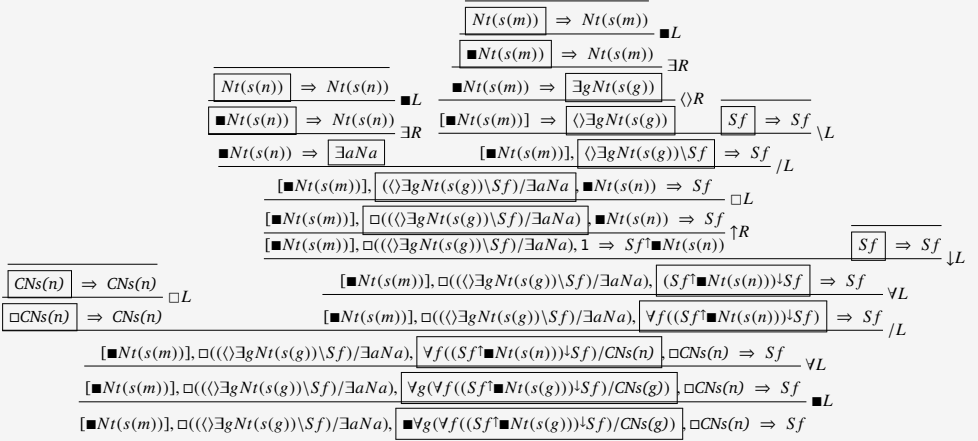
$Nt(s(m)) \Rightarrow Nt(s(m))$

$\blacksquare Nt(s(m)) \Rightarrow Nt(s(m))$ $\blacksquare L$

$\blacksquare Nt(s(m)) \Rightarrow \exists g Nt(s(g))$ $\exists R$

$Nt(s(n)) \Rightarrow Nt(s(n))$

$\blacksquare Nt(s(n)) \Rightarrow Nt(s(n))$ $\blacksquare L$

$[\blacksquare Nt(s(m))] \Rightarrow \langle\rangle \exists g Nt(s(g))$ $\langle\rangle R$

$Sf \Rightarrow Sf$

$\blacksquare Nt(s(n)) \Rightarrow \exists a Na$ $\exists R$

$[\blacksquare Nt(s(m))], \langle\rangle \exists g Nt(s(g)) \backslash Sf \Rightarrow Sf$ $\backslash L$

$[\blacksquare Nt(s(m))], ((\langle\rangle \exists g Nt(s(g)) \backslash Sf)/\exists a Na, \blacksquare Nt(s(n)) \Rightarrow Sf$ $/L$

$[\blacksquare Nt(s(m))], \Box((\langle\rangle \exists g Nt(s(g)) \backslash Sf)/\exists a Na), \blacksquare Nt(s(n)) \Rightarrow Sf$ $\Box L$

$[\blacksquare Nt(s(m))], \Box((\langle\rangle \exists g Nt(s(g)) \backslash Sf)/\exists a Na), 1 \Rightarrow Sf{\uparrow}\blacksquare Nt(s(n))$ $\uparrow R$

$Sf \Rightarrow Sf$

$CNs(n) \Rightarrow CNs(n)$

$\Box CNs(n) \Rightarrow CNs(n)$ $\Box L$

$[\blacksquare Nt(s(m))], \Box((\langle\rangle \exists g Nt(s(g)) \backslash Sf)/\exists a Na), (Sf{\uparrow}\blacksquare Nt(s(n))){\downarrow}Sf \Rightarrow Sf$ $\downarrow L$

$[\blacksquare Nt(s(m))], \Box((\langle\rangle \exists g Nt(s(g)) \backslash Sf)/\exists a Na), \forall f((Sf{\uparrow}\blacksquare Nt(s(n))){\downarrow}Sf) \Rightarrow Sf$ $\forall L$

$[\blacksquare Nt(s(m))], \Box((\langle\rangle \exists g Nt(s(g)) \backslash Sf)/\exists a Na), \forall f((Sf{\uparrow}\blacksquare Nt(s(n))){\downarrow}Sf)/CNs(n), \Box CNs(n) \Rightarrow Sf$ $/L$

$[\blacksquare Nt(s(m))], \Box((\langle\rangle \exists g Nt(s(g)) \backslash Sf)/\exists a Na), \forall g(\forall f((Sf{\uparrow}\blacksquare Nt(s(g))){\downarrow}Sf)/CNs(g)), \Box CNs(n) \Rightarrow Sf$ $\forall L$

$[\blacksquare Nt(s(m))], \Box((\langle\rangle \exists g Nt(s(g)) \backslash Sf)/\exists a Na), \blacksquare\forall g(\forall f((Sf{\uparrow}\blacksquare Nt(s(g))){\downarrow}Sf)/CNs(g)), \Box CNs(n) \Rightarrow Sf$ $\blacksquare L$